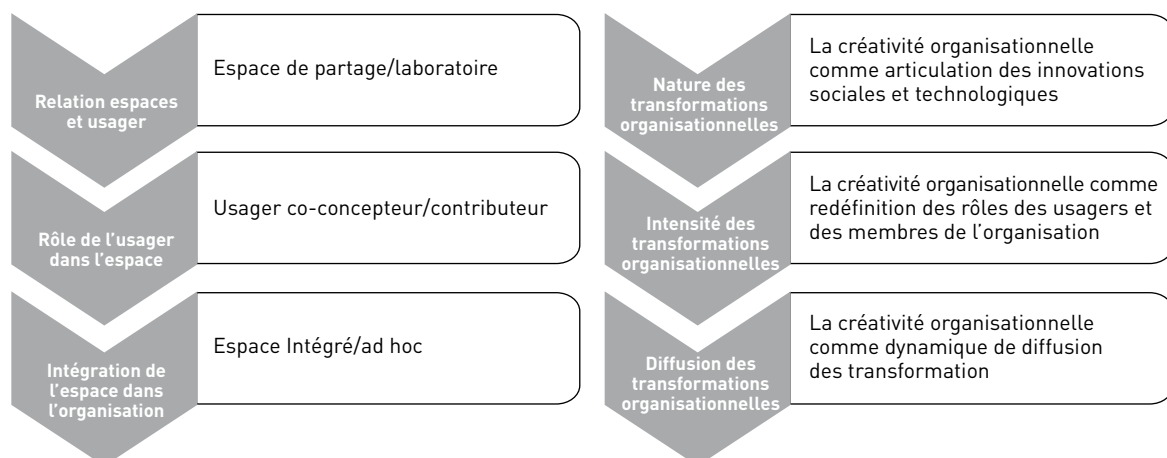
Relation espaces et usager

Espace de partage/laboratoire

Rôle de l'usager dans l'espace

Usager co-concepteur/contributeur

Intégration de l'espace dans l'organisation

Espace Intégré/ad hoc

Nature des transformations organisationnelles

La créativité organisationnelle comme articulation des innovations sociales et technologiques

Intensité des transformations organisationnelles

La créativité organisationnelle comme redéfinition des rôles des usagers et des membres de l'organisation

Diffusion des transformations organisationnelles

La créativité organisationnelle comme dynamique de diffusion des transformation